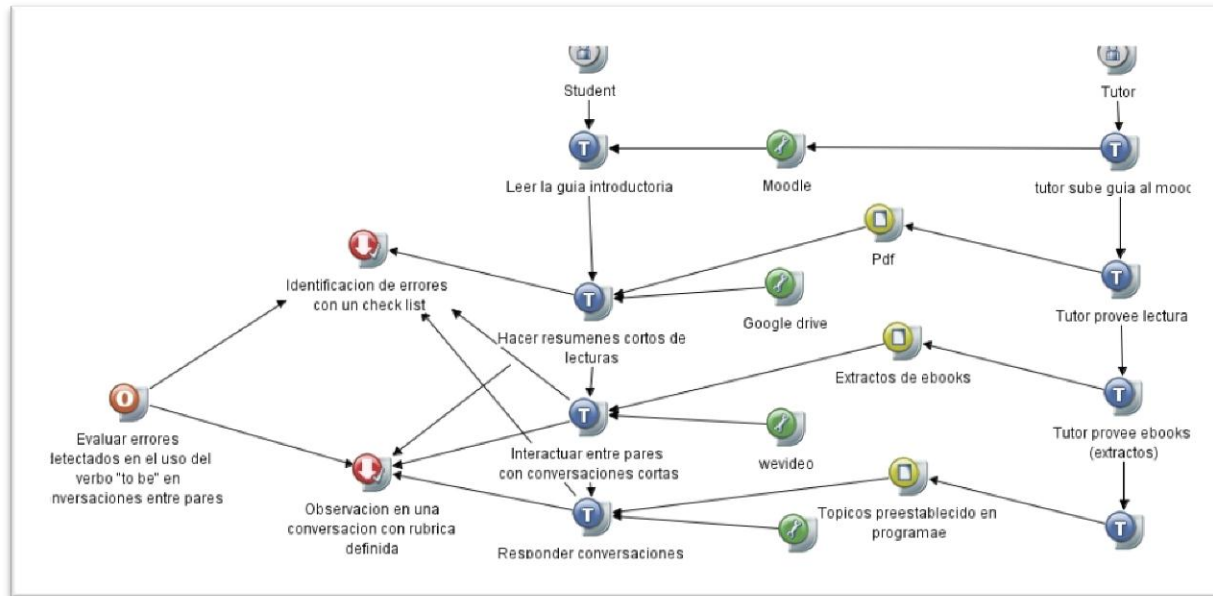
Student

Tutor

T

Leer la guia introductoria

Moodle

T

tutor sube guia al mooc

Pdf

Identificacion de errores con un check list

T

Hacer resumenes cortos de lecturas

Google drive

T

Tutor provee lectura

Extractos de ebooks

O

Evaluar errores letectados en el uso del verbo "to be" en nversaciones entre pares

T

Interactuar entre pares con conversaciones cortas

wevideo

T

Tutor provee ebooks (extractos)

Observacion en una conversacion con rubrica definida

T

Responder conversaciones

Topicos preestablecido en programae

T